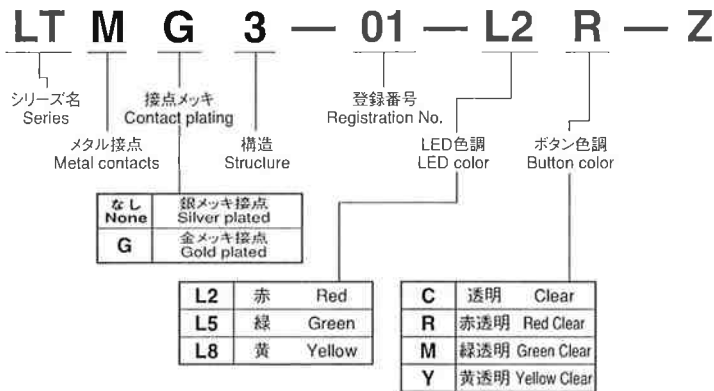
LT M G 3 — 01 — L2 R — Z

シリーズ名
Series

メタル接点
Metal contacts

接点メッキ
Contact plating

構造
Structure

登録番号
Registration No.

LED色調
LED color

ボタン色調
Button color

| なし None | 銀メッキ接点 Silver plated |
|---|---|
| G | 金メッキ接点 Gold plated |

| L2 | 赤 | Red |
|---|---|---|
| L5 | 緑 | Green |
| L8 | 黄 | Yellow |

| C | 透明 | Clear |
|---|---|---|
| R | 赤透明 | Red Clear |
| M | 緑透明 | Green Clear |
| Y | 黄透明 | Yellow Clear |